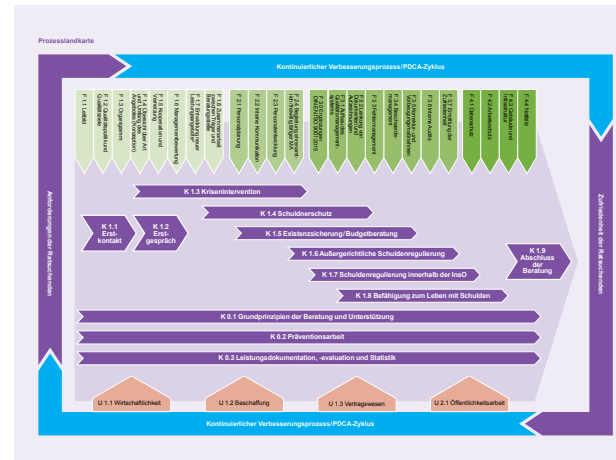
Prozesslandkarte

Kontinuierlicher Verbesserungsprozess/PDCA-Zyklus

Anforderungen der Ratsuchenden

Zufriedenheit der Ratsuchenden

F 1.1 Leitbild

F 1.2 Qualitätspolitik und Qualitätsziele

F 1.3 Organigramm

F 1.4 Beschreibung der Art und Umfang des Angebotes (Konzeption)

F 1.5 Kooperation und Vernetzung

F 1.6 Managementbewertung

F 1.7 Entwicklung einer Leistungsvereinbarung

F 1.8 Zusammenarbeit zwischen Träger und Beratungsstelle

F 2.1 Personalplanung

F 2.2 Interne Kommunikation

F 2.3 Personalentwicklung

F 2.4 Beteiligung und Unterstützung

F 3.1 Qualitätsmanagement (DIN EN ISO 9001:2015)

F 3.2 Aufbau des Qualitätsmanagement-systems

F 3.3 Lenkung von Dokumenten und Aufzeichnungen

F 3.4 Beschwerdemanagement

F 3.5 Fehlermanagement

F 3.6 Interne Audits

F 3.7 Ermittlung der Zufriedenheit

F 4.1 Datenschutz

F 4.2 Arbeitsschutz

F 4.3 Datenschutz

F 4.4 Notfälle

K 1.3 Krisenintervention

K 1.1 Erstkontakt

K 1.2 Erstgespräch

K 1.4 Schuldnerschutz

K 1.5 Existenzsicherung/Budgetberatung

K 1.6 Außergerichtliche Schuldenregulierung

K 1.7 Schuldenregulierung innerhalb der InsO

K 1.8 Befähigung zum Leben mit Schulden

K 1.9 Abschluss der Beratung

K 0.1 Grundprinzipien der Beratung und Unterstützung

K 0.2 Präventionsarbeit

K 0.3 Leistungsdokumentation, -evaluation und Statistik

U 1.1 Wirtschaftlichkeit

U 1.2 Beschaffung

U 1.3 Vertragswesen

U 2.1 Öffentlichkeitsarbeit

Kontinuierlicher Verbesserungsprozess/PDCA-Zyklus